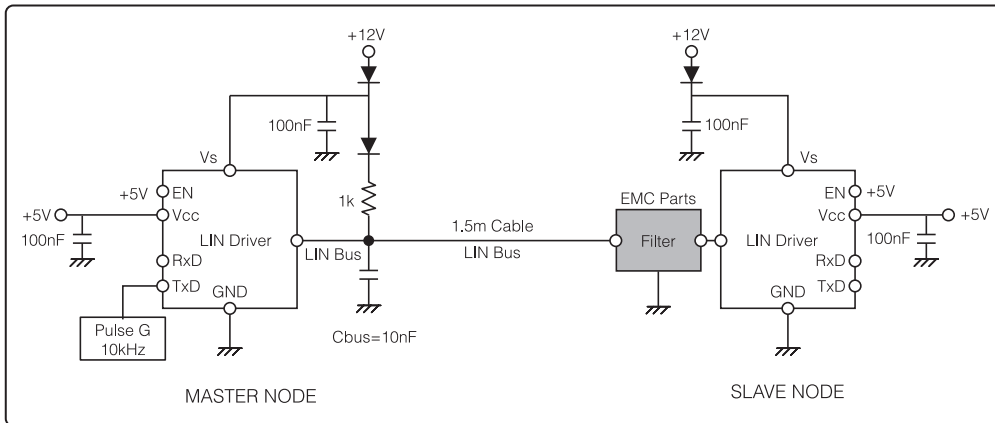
+12V

+12V

100nF

100nF

Vs

Vs

+5V EN

EN +5V

+5V

Vcc

Vcc

+5V

1k

1.5m Cable

EMC Parts

100nF

LIN Driver

LIN Bus

LIN Bus

Filter

LIN Driver

100nF

RxD

RxD

TxD

GND

GND

TxD

Pulse G 10kHz

Cbus=10nF

MASTER NODE

SLAVE NODE